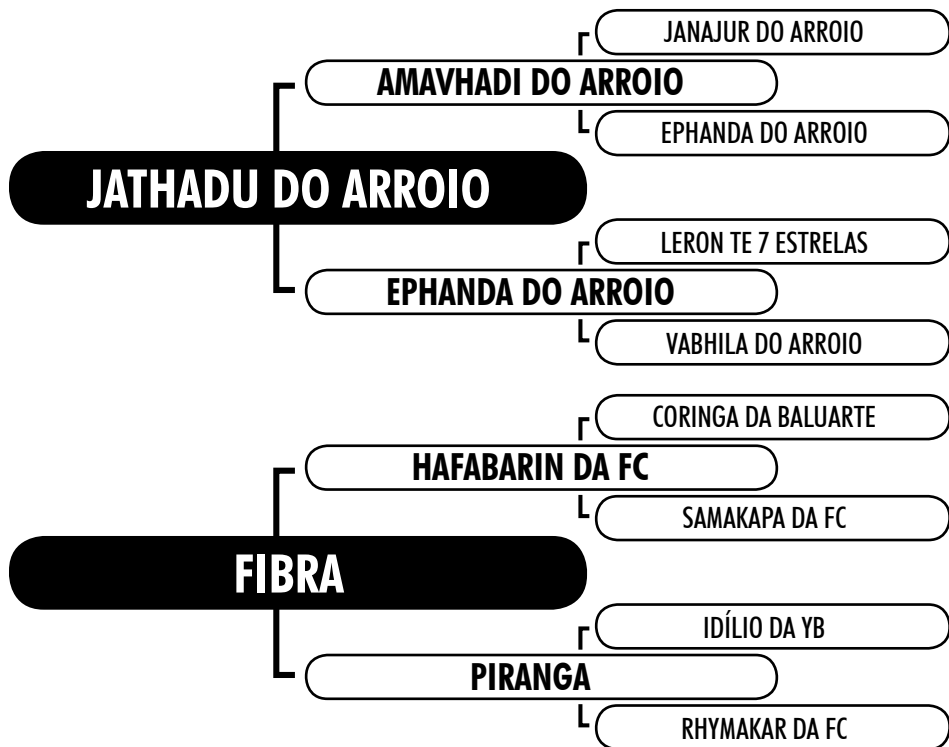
JANAJUR DO ARROIO

AMAVHADI DO ARROIO

EPHANDA DO ARROIO

JATHADU DO ARROIO

LERON TE 7 ESTRELAS

EPHANDA DO ARROIO

VABHILA DO ARROIO

CORINGA DA BALUARTE

HAFABARIN DA FC

SAMAKAPA DA FC

FIBRA

IDÍLIO DA YB

PIRANGA

RHYMAKAR DA FC